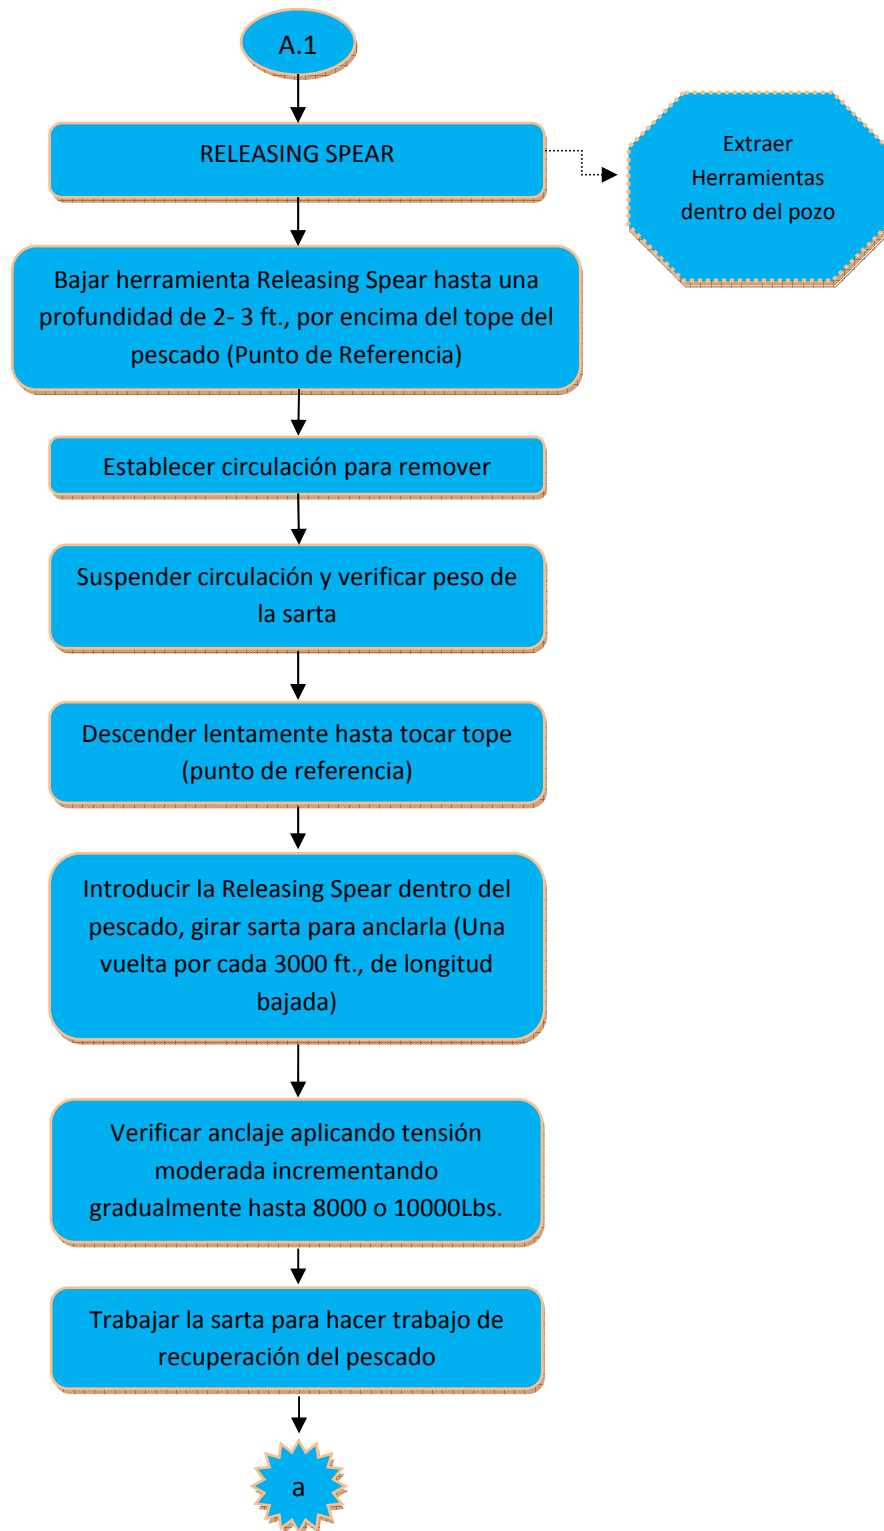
A.1

RELEASING SPEAR

Extraer Herramientas dentro del pozo

Bajar herramienta Releasing Spear hasta una profundidad de 2- 3 ft., por encima del tope del pescado (Punto de Referencia)

Establecer circulación para remover

Suspender circulación y verificar peso de la sarta

Descender lentamente hasta tocar tope (punto de referencia)

Introducir la Releasing Spear dentro del pescado, girar sarta para anclarla (Una vuelta por cada 3000 ft., de longitud bajada)

Verificar anclaje aplicando tensión moderada incrementando gradualmente hasta 8000 o 10000Lbs.

Trabajar la sarta para hacer trabajo de recuperación del pescado

a